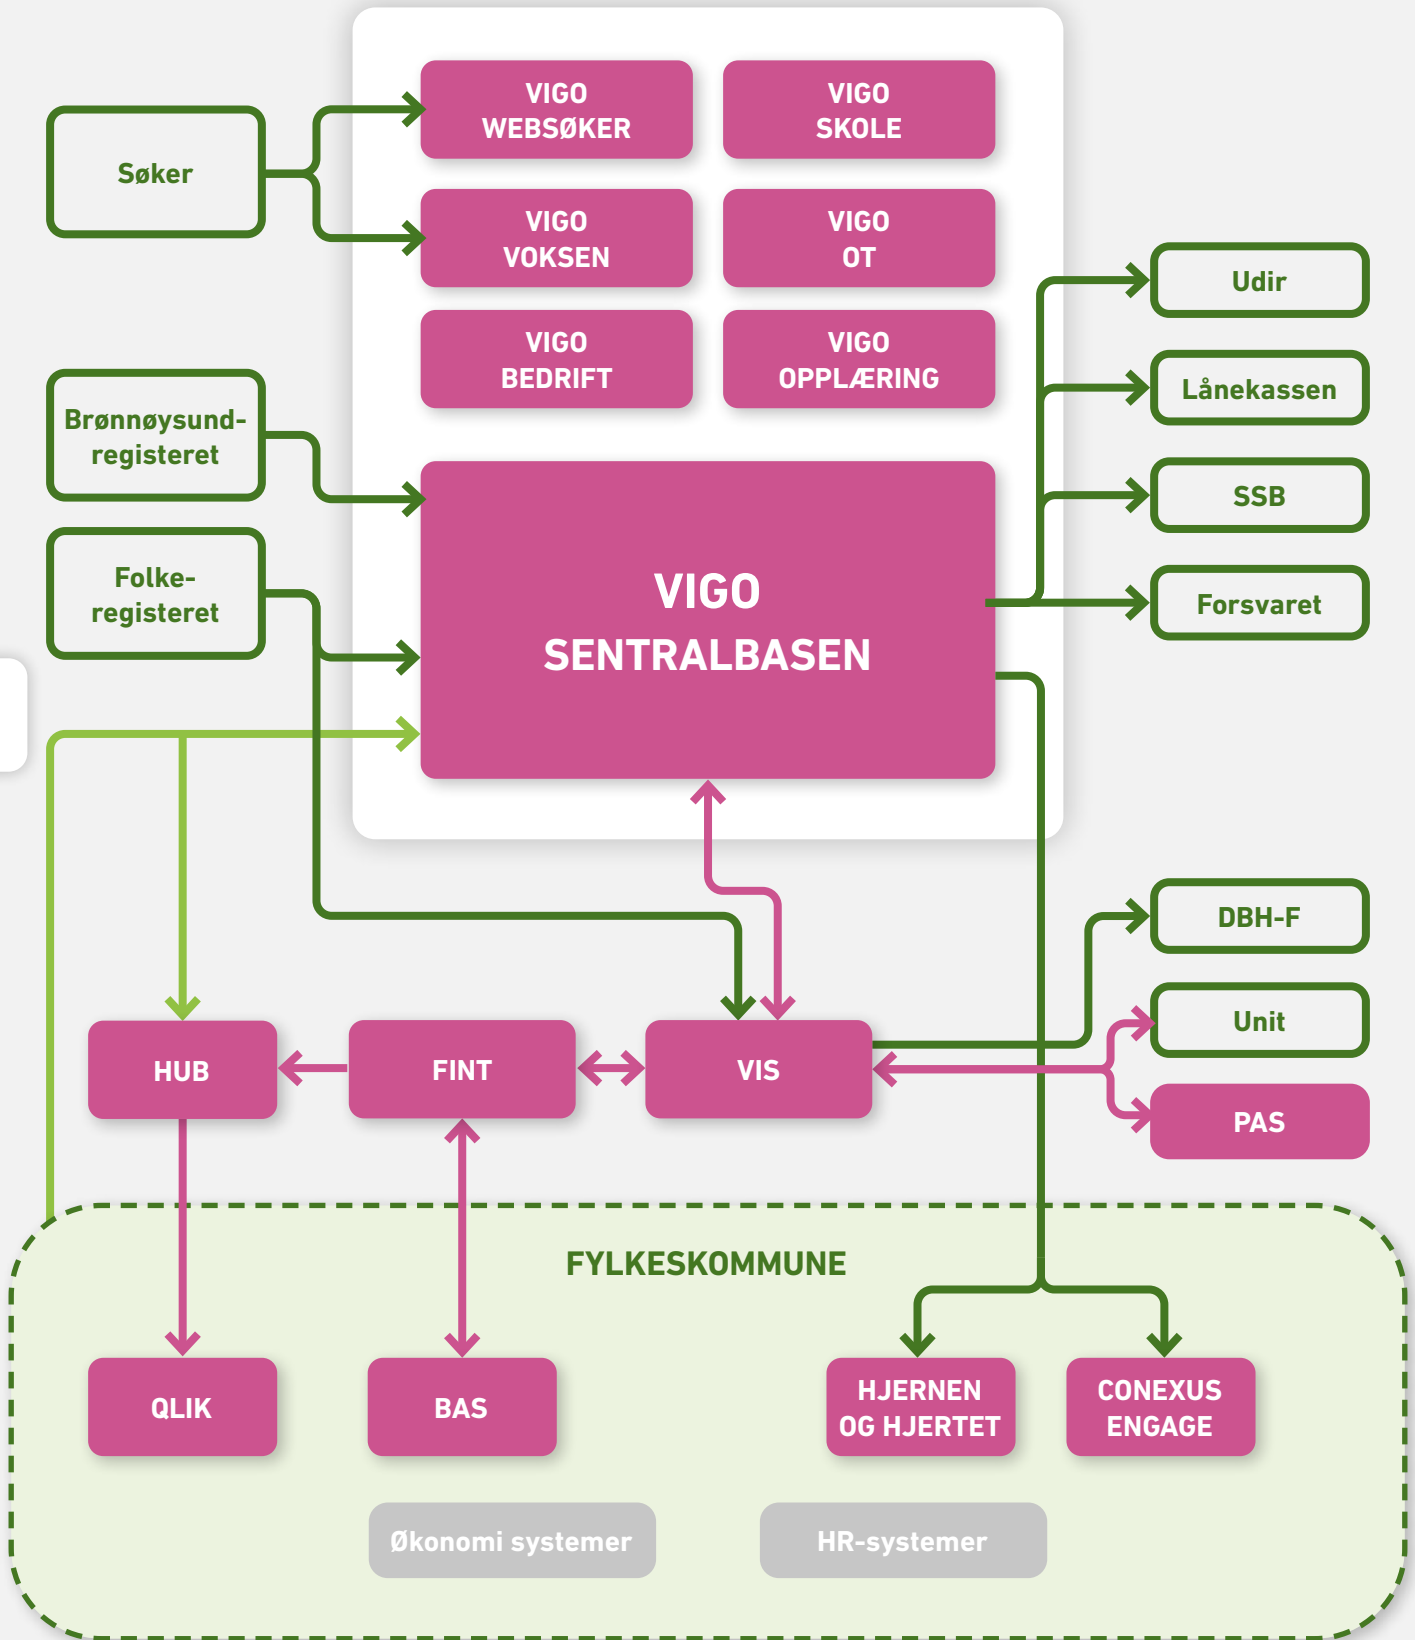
Søker

VIGO WEBSØKER

VIGO SKOLE

VIGO VOKSEN

VIGO OT

VIGO BEDRIFT

VIGO OPPLÆRING

Brønnøysundregisteret

Folkeregisteret

VIGO SENTRALBASEN

Udir

Lånekassen

SSB

Forsvaret

DBH-F

Unit

PAS

HUB

FINT

VIS

FYLKESKOMMUNE

QLIK

BAS

HJERNEN OG HJERTET

CONEXUS ENGAGE

Økonomi systemer

HR-systemer